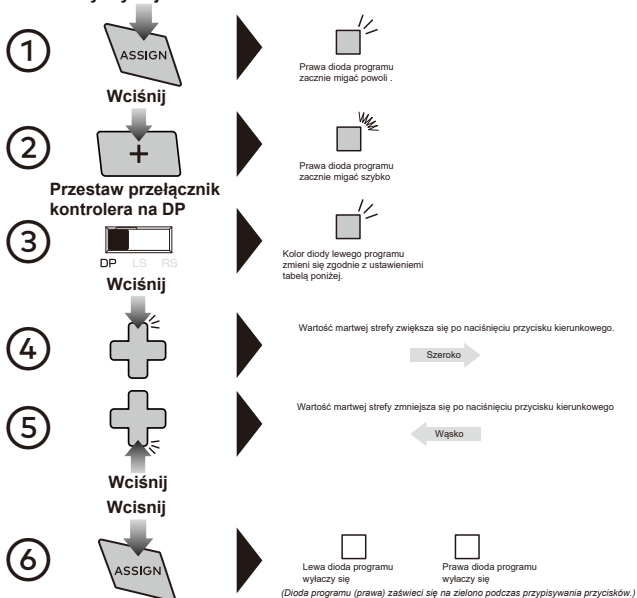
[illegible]

1

ASSIGN

Prawa dioda programu zacznie migać powoli .

Wciśnij

2

+

Prawa dioda programu zacznie migać szybko

Przestaw przełącznik kontrolera na DP

3

DP LS RS

Kolor diody lewego programu zmieni się zgodnie z ustawieniemi tabelą poniżej.

Wciśnij

4

Wartość martwej strefy zwiększa się po naciśnięciu przycisku kierunkowego.

Szeroko

5

Wartość martwej strefy zmniejsza się po naciśnięciu przycisku kierunkowego

Wąsko

Wciśnij

Wcisnij

6

ASSIGN

Lewa dioda programu wyłaczy się

Prawa dioda programu wyłaczy się

(Dioda programu (prawa) zaświeci się na zielono podczas przypisywania przycisków.)